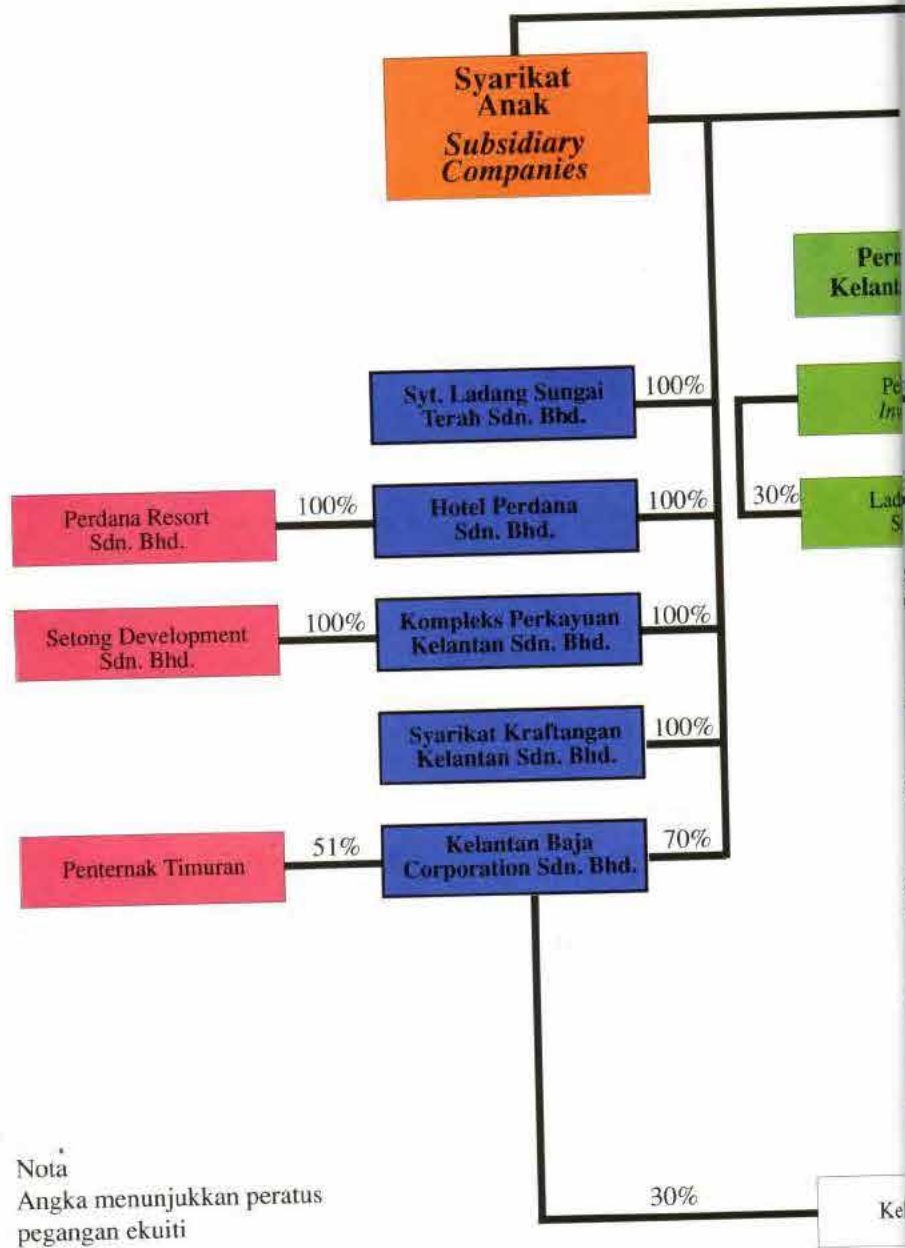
Syarikat Anak
Subsidiary Companies

Pern
Kelant

Syt. Ladang Sungai Terah Sdn. Bhd.
100%

Pe
Inv

Perdana Resort Sdn. Bhd.
100%
Hotel Perdana Sdn. Bhd.
100%
30%
Lad
S

Setong Development Sdn. Bhd.
100%
Kompleks Perkayuan Kelantan Sdn. Bhd.
100%

Syarikat Kraftangan Kelantan Sdn. Bhd.
100%

Penternak Timuran
51%
Kelantan Baja Corporation Sdn. Bhd.
70%

Nota
Angka menunjukkan peratus pegangan ekuiti

30%
Ke